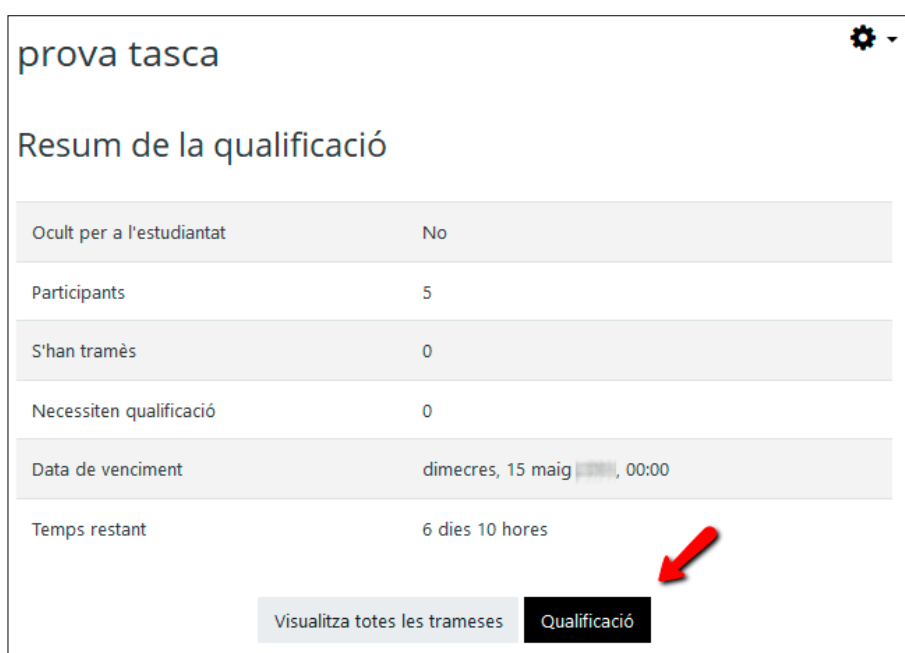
prova tasca

Resum de la qualificació

| | |
|---|---|
| Ocult per a l'estudiantat | No |
| Participants | 5 |
| S'han tramès | 0 |
| Necessiten qualificació | 0 |
| Data de venciment | dimecres, 15 maig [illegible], 00:00 |
| Temps restant | 6 dies 10 hores |

Visualitza totes les trameses

Qualificació